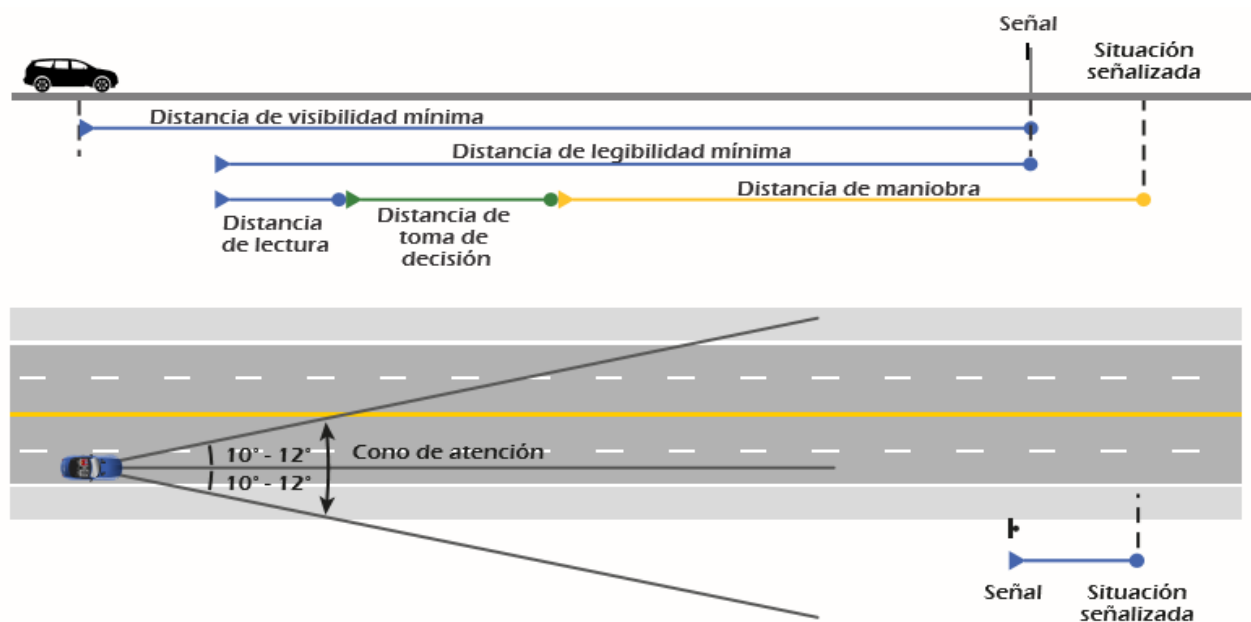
Señal

Situación señalizada

Distancia de visibilidad mínima

Distancia de legibilidad mínima

Distancia de maniobra

Distancia de lectura

Distancia de toma de decisión

10° - 12°

10° - 12°

Cono de atención

Señal

Situación señalizada